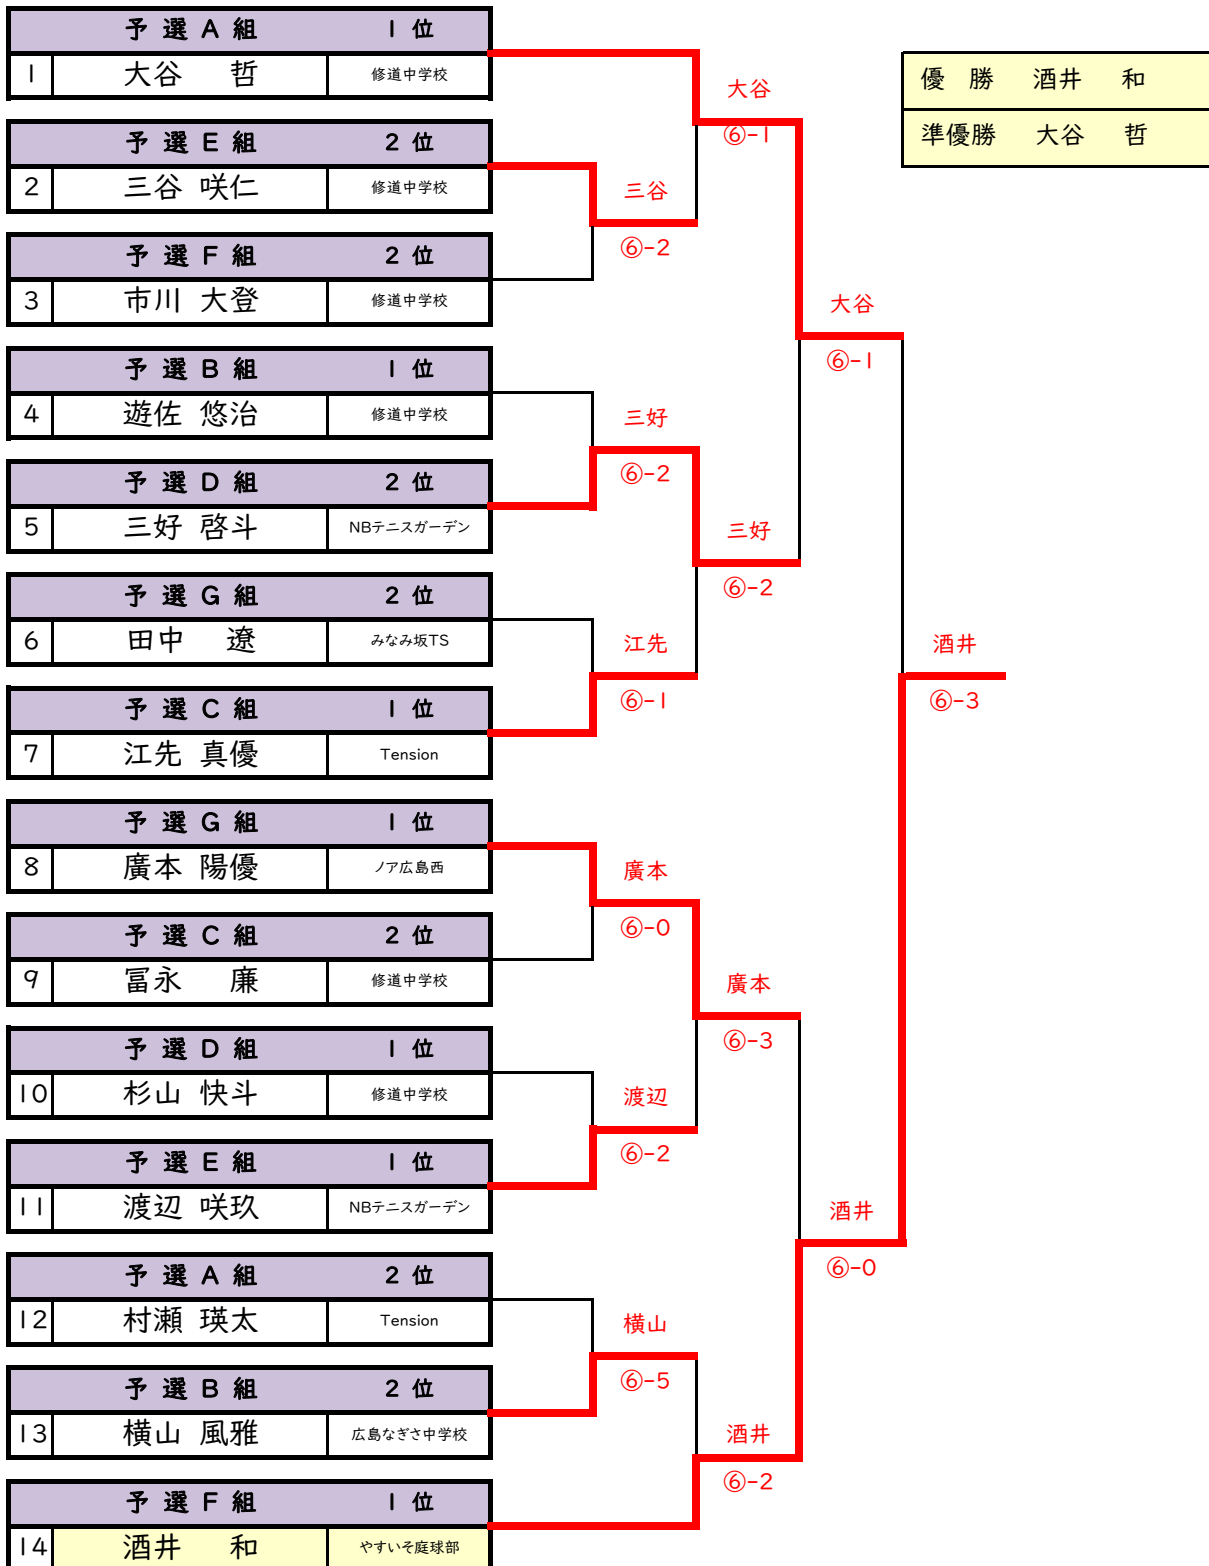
| 予選A組 | | 1位 |
|---|---|---|
| 1 | 大谷 哲 | 修道中学校 |

| 予選E組 | | 2位 |
|---|---|---|
| 2 | 三谷 咲仁 | 修道中学校 |

| 予選F組 | | 2位 |
|---|---|---|
| 3 | 市川 大登 | 修道中学校 |

| 予選B組 | | 1位 |
|---|---|---|
| 4 | 遊佐 悠治 | 修道中学校 |

| 予選D組 | | 2位 |
|---|---|---|
| 5 | 三好 啓斗 | NBテニスガーデン |

| 予選G組 | | 2位 |
|---|---|---|
| 6 | 田中 遼 | みなみ坂TS |

| 予選C組 | | 1位 |
|---|---|---|
| 7 | 江先 真優 | Tension |

| 予選G組 | | 1位 |
|---|---|---|
| 8 | 廣本 陽優 | ノア広島西 |

| 予選C組 | | 2位 |
|---|---|---|
| 9 | 冨永 廉 | 修道中学校 |

| 予選D組 | | 1位 |
|---|---|---|
| 10 | 杉山 快斗 | 修道中学校 |

| 予選E組 | | 1位 |
|---|---|---|
| 11 | 渡辺 咲玖 | NBテニスガーデン |

| 予選A組 | | 2位 |
|---|---|---|
| 12 | 村瀬 瑛太 | Tension |

| 予選B組 | | 2位 |
|---|---|---|
| 13 | 横山 風雅 | 広島なぎさ中学校 |

| 予選F組 | | 1位 |
|---|---|---|
| 14 | 酒井 和 | やすいそ庭球部 |

大谷 ⑥-1
三谷 ⑥-2
大谷 ⑥-1
三好 ⑥-2
三好 ⑥-2
江先 ⑥-1
酒井 ⑥-3
廣本 ⑥-0
廣本 ⑥-3
渡辺 ⑥-2
酒井 ⑥-0
横山 ⑥-5
酒井 ⑥-2

| 優勝 | 酒井 和 |
|---|---|
| 準優勝 | 大谷 哲 |